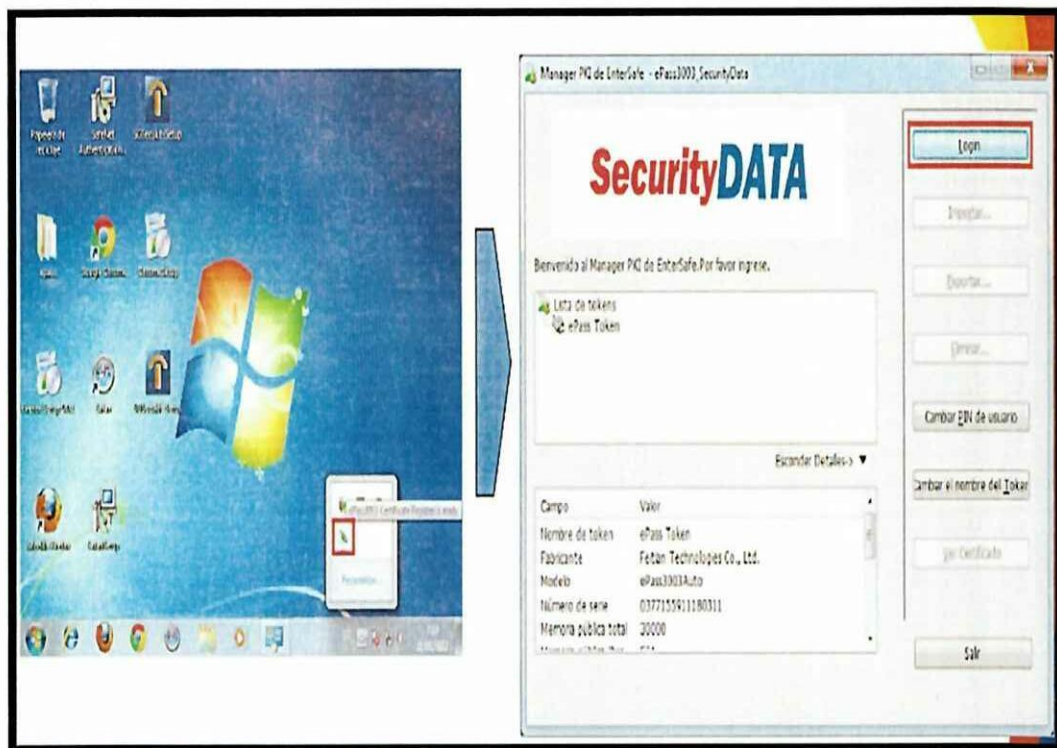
Papelera de reciclaje

Safenet Authentication

SafenetSetup

Google Chrome

ClienteSetup

Firefox

Manager PKI de EnterSafe - ePass3003_SecurityData

SecurityDATA

Login

Importar...

Exportar...

Eliminar...

Bienvenido al Manager PKI de EnterSafe.Por favor ingrese.

Lista de tokens
ePass Token

Cambiar PIN de usuario

Esconder Detalles>> ▼

Cambiar el nombre del Token

Ver Certificado

| Campo | Valor |
|---|---|
| Nombre de token | ePass Token |
| Fabricante | Feitian Technologies Co., Ltd. |
| Modelo | ePass3003Auto |
| Número de serie | 0377155911180311 |
| Memoria pública total | 30000 |

Salir